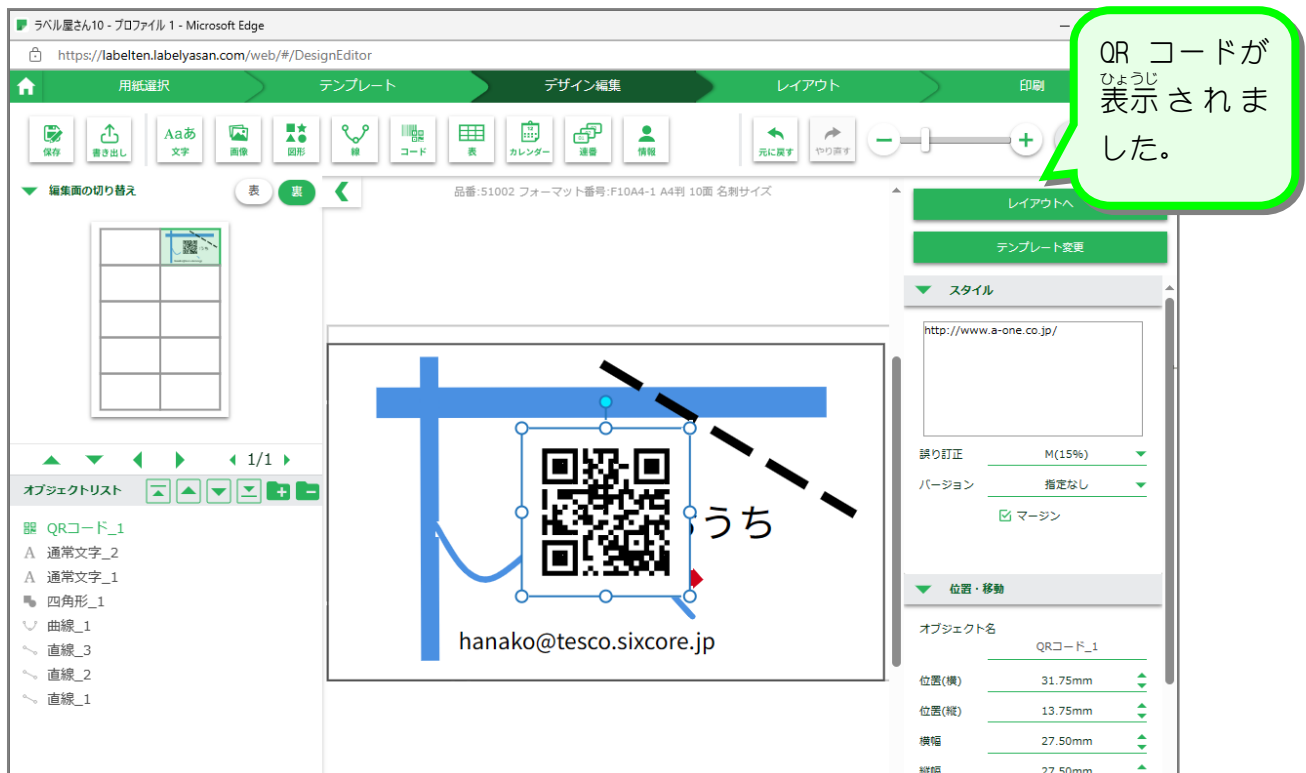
ラベル屋さん10 - プロファイル 1 - Microsoft Edge

https://labelten.labelyasan.com/web/#/DesignEditor

用紙選択 テンプレート デザイン編集 レイアウト 印刷

QR コードが 表示(ひょうじ)されました。

保存 書き出し 文字 画像 図形 線 コード 表 カレンダー 連番 情報 元に戻す やり直す

編集面の切り替え 表 裏

品番:51002 フォーマット番号:F10A4-1 A4判 10面 名刺サイズ

レイアウトへ

テンプレート変更

スタイル

http://www.a-one.co.jp/

誤り訂正 M(15%)

バージョン 指定なし

マージン

位置・移動

オブジェクト名 QRコード_1

位置(横) 31.75mm

位置(縦) 13.75mm

横幅 27.50mm

縦幅 27.50mm

1/1

オブジェクトリスト

QRコード_1
通常文字_2
通常文字_1
四角形_1
曲線_1
直線_3
直線_2
直線_1

うち

hanako@tesco.sixcore.jp